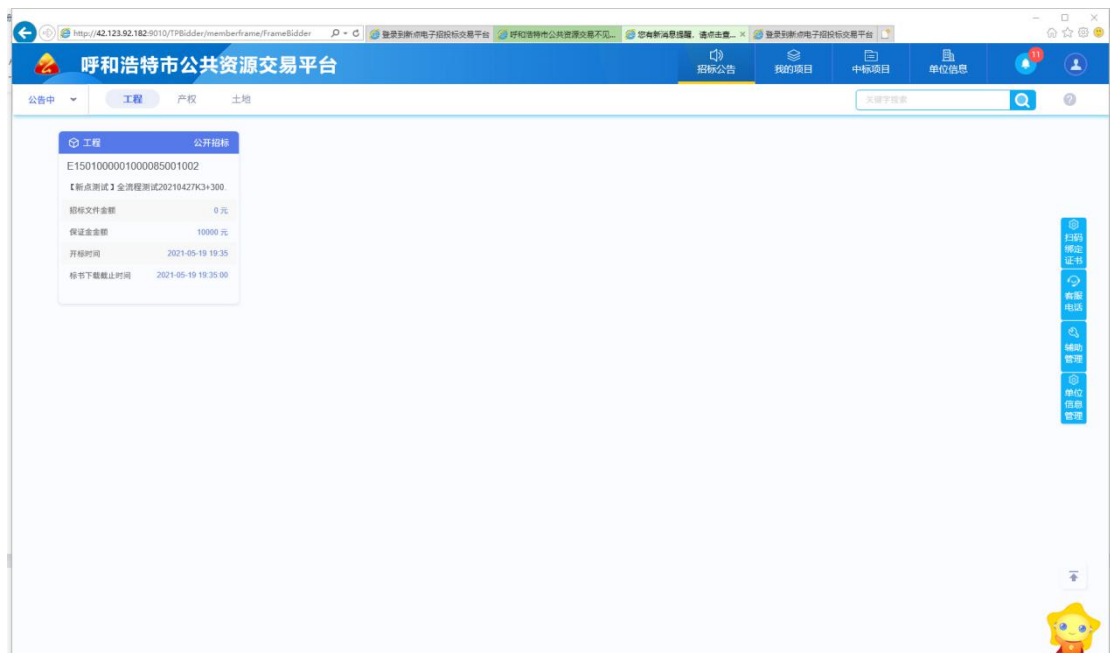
http://42.123.92.182:9010/TPBidder/memberframe/FrameBidder

登录到新点电子招投标交易平台

呼和浩特市公共资源交易不见...

您有新消息提醒，请点击查...

登录到新点电子招投标交易平台

呼和浩特市公共资源交易平台

招标公告

我的项目

中标项目

单位信息

11

公告中

工程

产权

土地

关键字搜索

工程

公开招标

E1501000001000085001002

【新点测试】全流程测试20210427K3+300...

| 招标文件金额 | 0 元 |
|---|---|
| 保证金金额 | 10000 元 |
| 开标时间 | 2021-05-19 19:35 |
| 标书下载截止时间 | 2021-05-19 19:35:00 |

扫码绑定证书

客服电话

辅助管理

单位信息管理